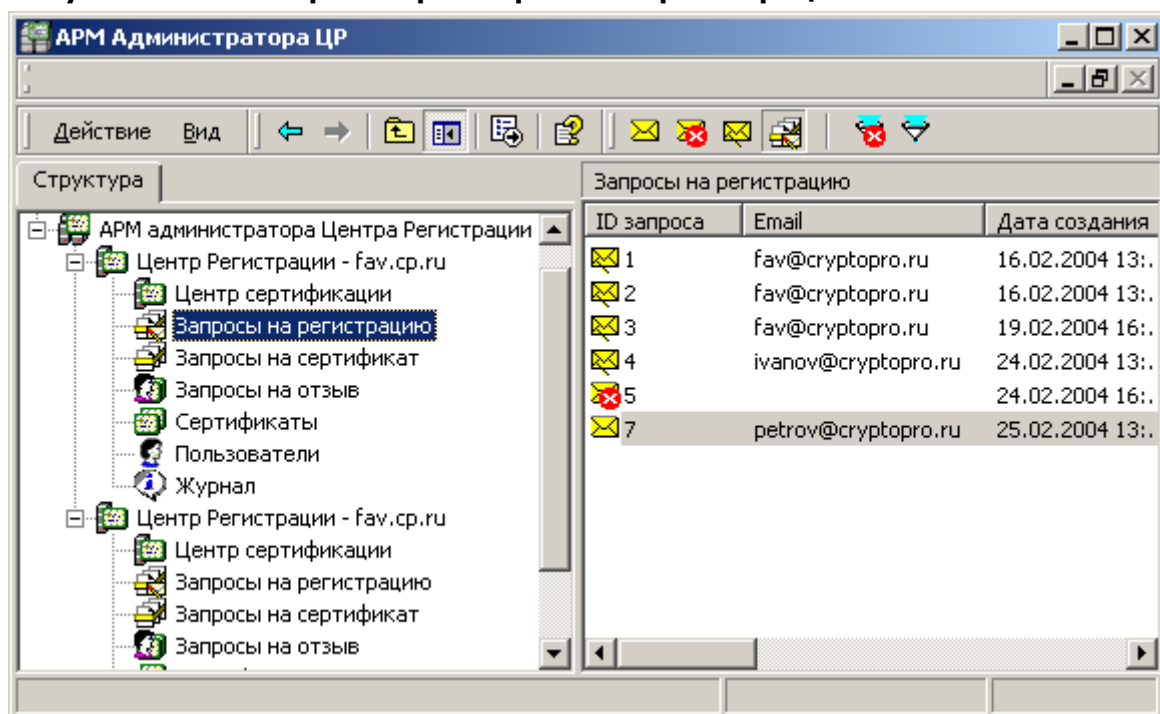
АРМ Администратора ЦР

Действие Вид

Структура

АРМ администратора Центра Регистрации
Центр Регистрации - fav.cp.ru
Центр сертификации
Запросы на регистрацию
Запросы на сертификат
Запросы на отзыв
Сертификаты
Пользователи
Журнал
Центр Регистрации - fav.cp.ru
Центр сертификации
Запросы на регистрацию
Запросы на сертификат
Запросы на отзыв

Запросы на регистрацию

| ID запроса | Email | Дата создания |
|---|---|---|
| 1 | fav@cryptopro.ru | 16.02.2004 13:. |
| 2 | fav@cryptopro.ru | 16.02.2004 13:. |
| 3 | fav@cryptopro.ru | 19.02.2004 16:. |
| 4 | ivanov@cryptopro.ru | 24.02.2004 13:. |
| 5 | | 24.02.2004 16:. |
| 7 | petrov@cryptopro.ru | 25.02.2004 13:. |